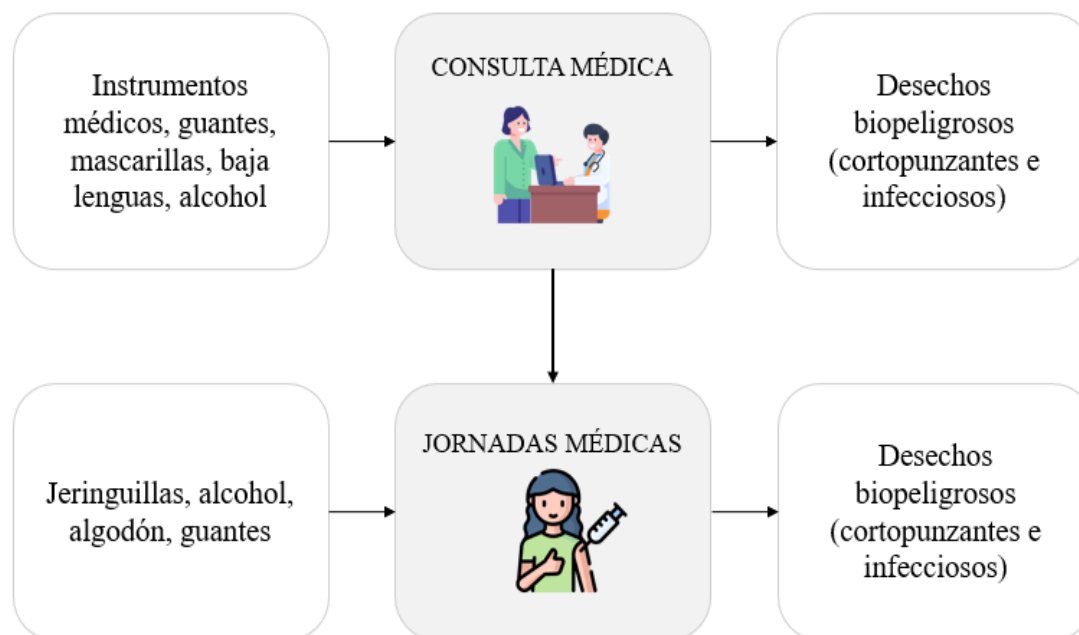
Instrumentos médicos, guantes, mascarillas, baja lenguas, alcohol

CONSULTA MÉDICA

Desechos biopeligrosos (cortopunzantes e infecciosos)

Jeringuillas, alcohol, algodón, guantes

JORNADAS MÉDICAS

Desechos biopeligrosos (cortopunzantes e infecciosos)